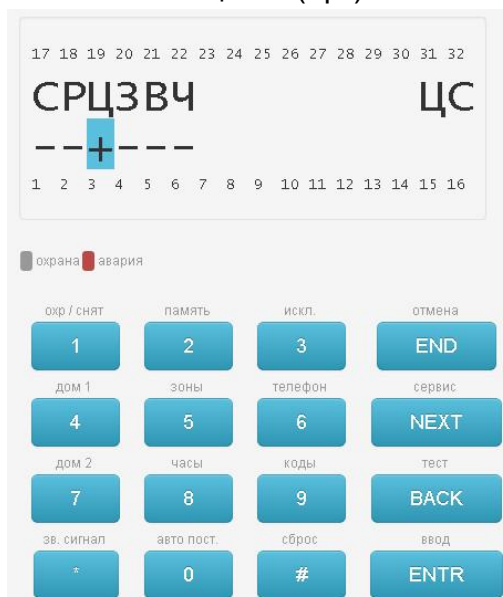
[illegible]

17 18 19 20 21 22 23 24 25 26 27 28 29 30 31 32

СРЦЗВЧ ЦС

− − + − − −

1 2 3 4 5 6 7 8 9 10 11 12 13 14 15 16

охрана авария

охр / снят
1

память
2

искл.
3

отмена
END

дом 1
4

зоны
5

телефон
6

сервис
NEXT

дом 2
7

часы
8

коды
9

тест
BACK

зв. сигнал
*

авто пост.
0

сброс
#

ввод
ENTR